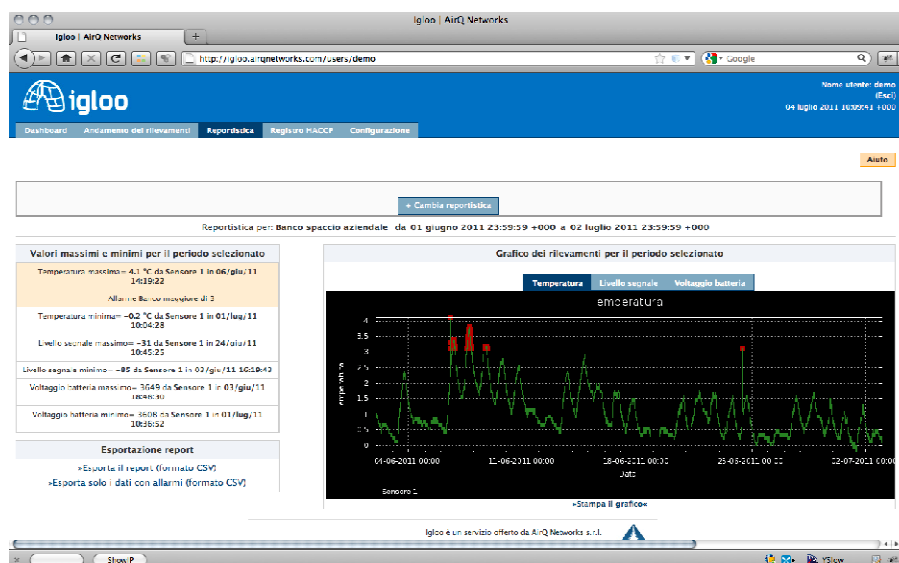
Igloo | AirQ Networks

Igloo | AirQ Networks

http://igloo.airqnetworks.com/users/demo

Google

igloo

Nome utente: demo
(Esci)
04 luglio 2011 10:09:41 +000

Dashboard | Andamento dei rilevamenti | Reportistica | Registro HACCP | Configurazione

Aiuto

+ Cambia reportistica

Reportistica per: Banco spaccio aziendale da 01 giugno 2011 23:59:59 +000 a 02 luglio 2011 23:59:59 +000

Valori massimi e minimi per il periodo selezionato

Temperatura massima= 4.1 °C da Sensore 1 in 06/giu/11 14:19:22

Allarmi: Banco maggiore di 3

Temperatura minima= -0.2 °C da Sensore 1 in 01/lug/11 10:04:28

Livello segnale massimo= -31 da Sensore 1 in 24/giu/11 10:45:25

Livello segnale minimo= -85 da Sensore 1 in 02/giu/11 16:10:43

Voltaggio batteria massimo= 3649 da Sensore 1 in 03/giu/11 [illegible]

Voltaggio batteria minimo= 3606 da Sensore 1 in 01/lug/11 10:36:52

Esportazione report

»Esporta il report (formato CSV)

»Esporta solo i dati con allarmi (formato CSV)

Grafico dei rilevamenti per il periodo selezionato

Temperatura | Livello segnale | Voltaggio batteria

emperatura

4
3.5
3
2.5
2
1.5
1
0.5
0

04-06-2011 00:00 | 11-06-2011 00:00 | 18-06-2011 00:00 | 25-06-2011 00:00 | 02-07-2011 00:00

Data

Sensore 1

»Stampa il grafico«

Igloo è un servizio offerto da AirQ Networks s.r.l.

ShowIP

YSlow